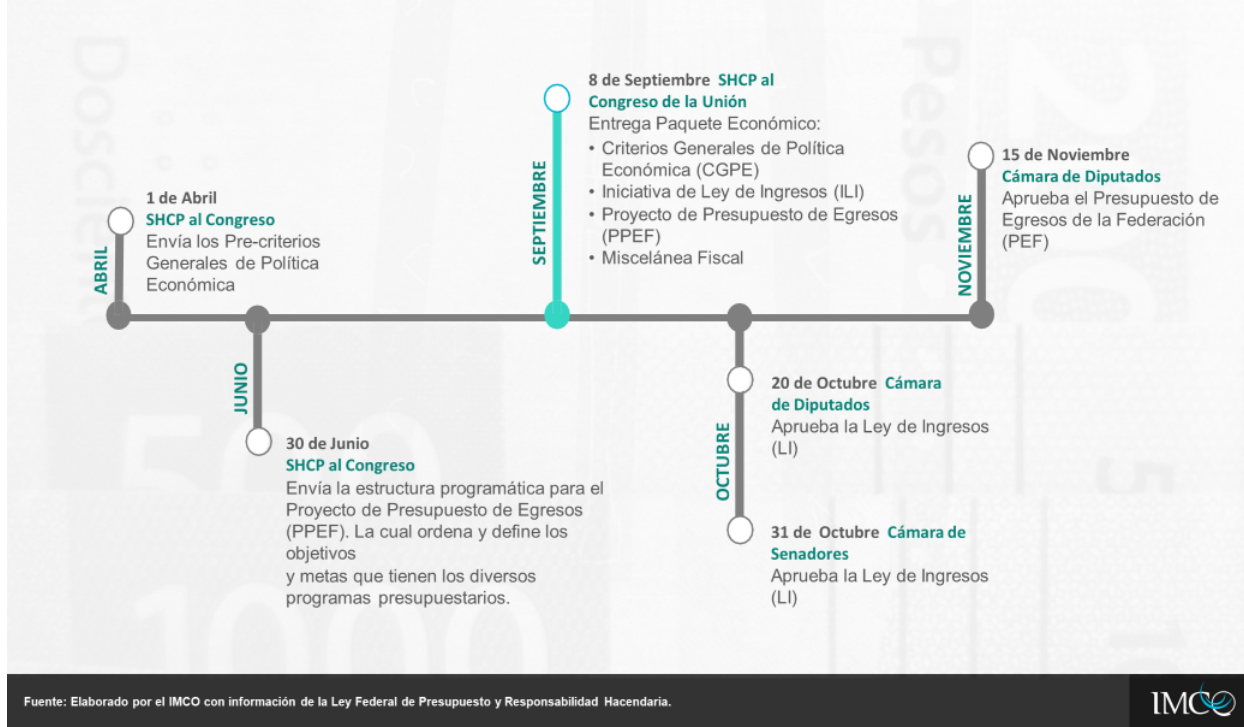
ABRIL

1 de Abril
SHCP al Congreso
Envía los Pre-criterios Generales de Política Económica

JUNIO

30 de Junio
SHCP al Congreso
Envía la estructura programática para el Proyecto de Presupuesto de Egresos (PPEF). La cual ordena y define los objetivos
y metas que tienen los diversos programas presupuestarios.

SEPTIEMBRE

8 de Septiembre SHCP al Congreso de la Unión
Entrega Paquete Económico:
• Criterios Generales de Política Económica (CGPE)
• Iniciativa de Ley de Ingresos (ILI)
• Proyecto de Presupuesto de Egresos (PPEF)
• Miscelánea Fiscal

OCTUBRE

20 de Octubre Cámara de Diputados
Aprueba la Ley de Ingresos (LI)

31 de Octubre Cámara de Senadores
Aprueba la Ley de Ingresos (LI)

NOVIEMBRE

15 de Noviembre
Cámara de Diputados
Aprueba el Presupuesto de Egresos de la Federación (PEF)

Fuente: Elaborado por el IMCO con información de la Ley Federal de Presupuesto y Responsabilidad Hacendaria.

IMCO